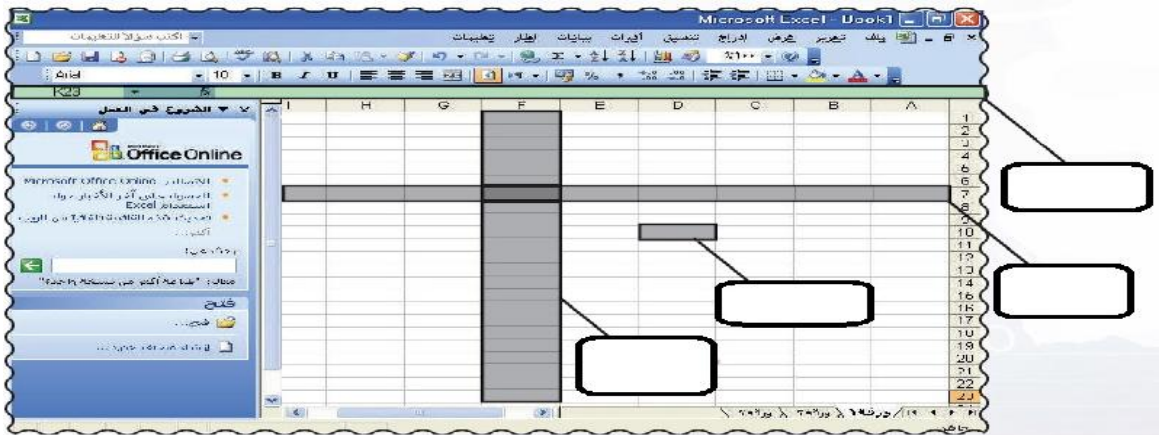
Microsoft Excel - Book1

ملف تحرير عرض ادراج تنسيق أدوات بيانات إطار تعليمات

اكتب سؤالاً للتعليمات

Arial 10

B I U

%100

K23 fx

الشروع في العمل

Office Online

Microsoft Office Online الاتصال بـ
الحصول على آخر الأخبار حول استخدام Excel
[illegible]

بحث عن:

مثال: "طباعة أكثر من نسخة واحدة"

فتح

المزيد...

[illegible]

A B C D E F G H I

1
2
3
4
5
6
7
8
9
10
11
12
13
14
15
16
17
18
19
20
21
22
23

ورقة1 ورقة2 ورقة3

جاهز